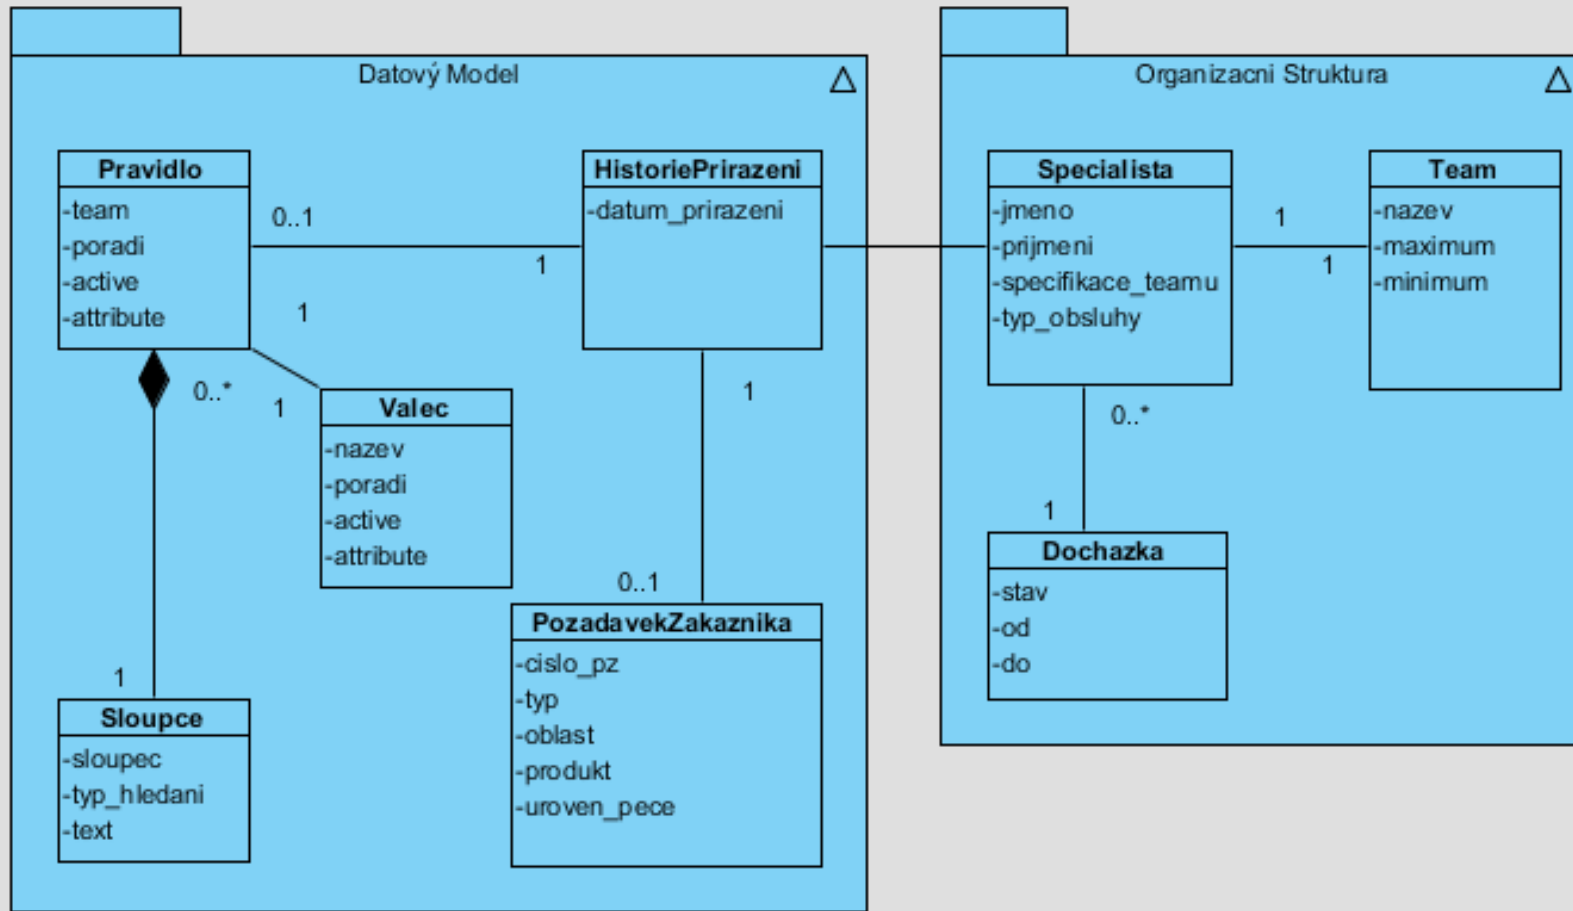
Datový Model

Pravidlo
-team
-poradi
-active
-attribute

0..1

1

HistoriePrirazeni
-datum_prirazeni

1

0..*

1

Valec
-nazev
-poradi
-active
-attribute

1

0..1

PozadavekZakaznika
-cislo_pz
-typ
-oblast
-produkt
-uroven_pece

1

Sloupce
-sloupec
-typ_hledani
-text

Organizacni Struktura

Specialista
-jmeno
-prijmeni
-specifikace_teamu
-typ_obsluhy

1

1

Team
-nazev
-maximum
-minimum

0..*

1

Dochazka
-stav
-od
-do